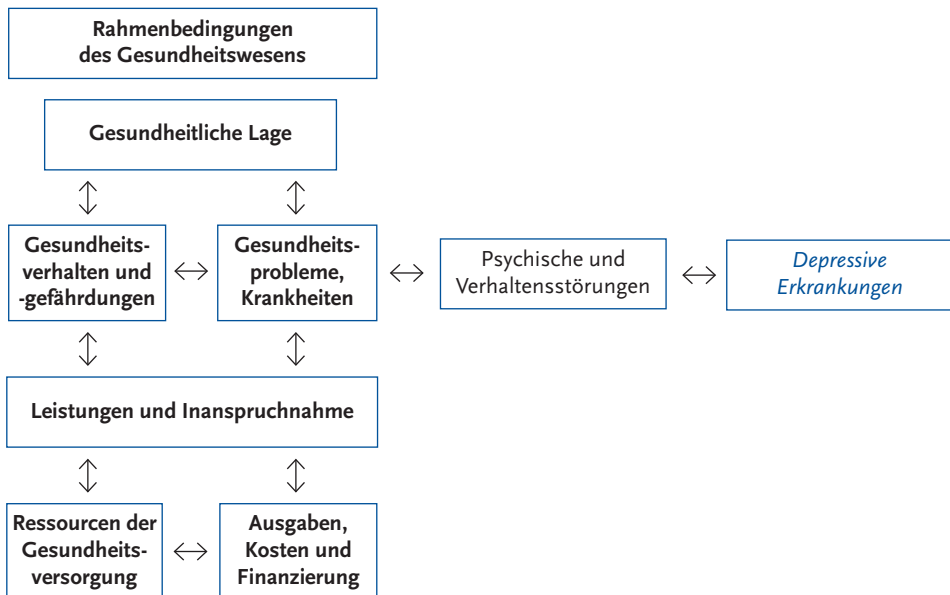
Rahmenbedingungen des Gesundheitswesens

Gesundheitliche Lage

Gesundheitsverhalten und -gefährdungen

Gesundheitsprobleme, Krankheiten

Psychische und Verhaltensstörungen

Depressive Erkrankungen

Leistungen und Inanspruchnahme

Ressourcen der Gesundheitsversorgung

Ausgaben, Kosten und Finanzierung